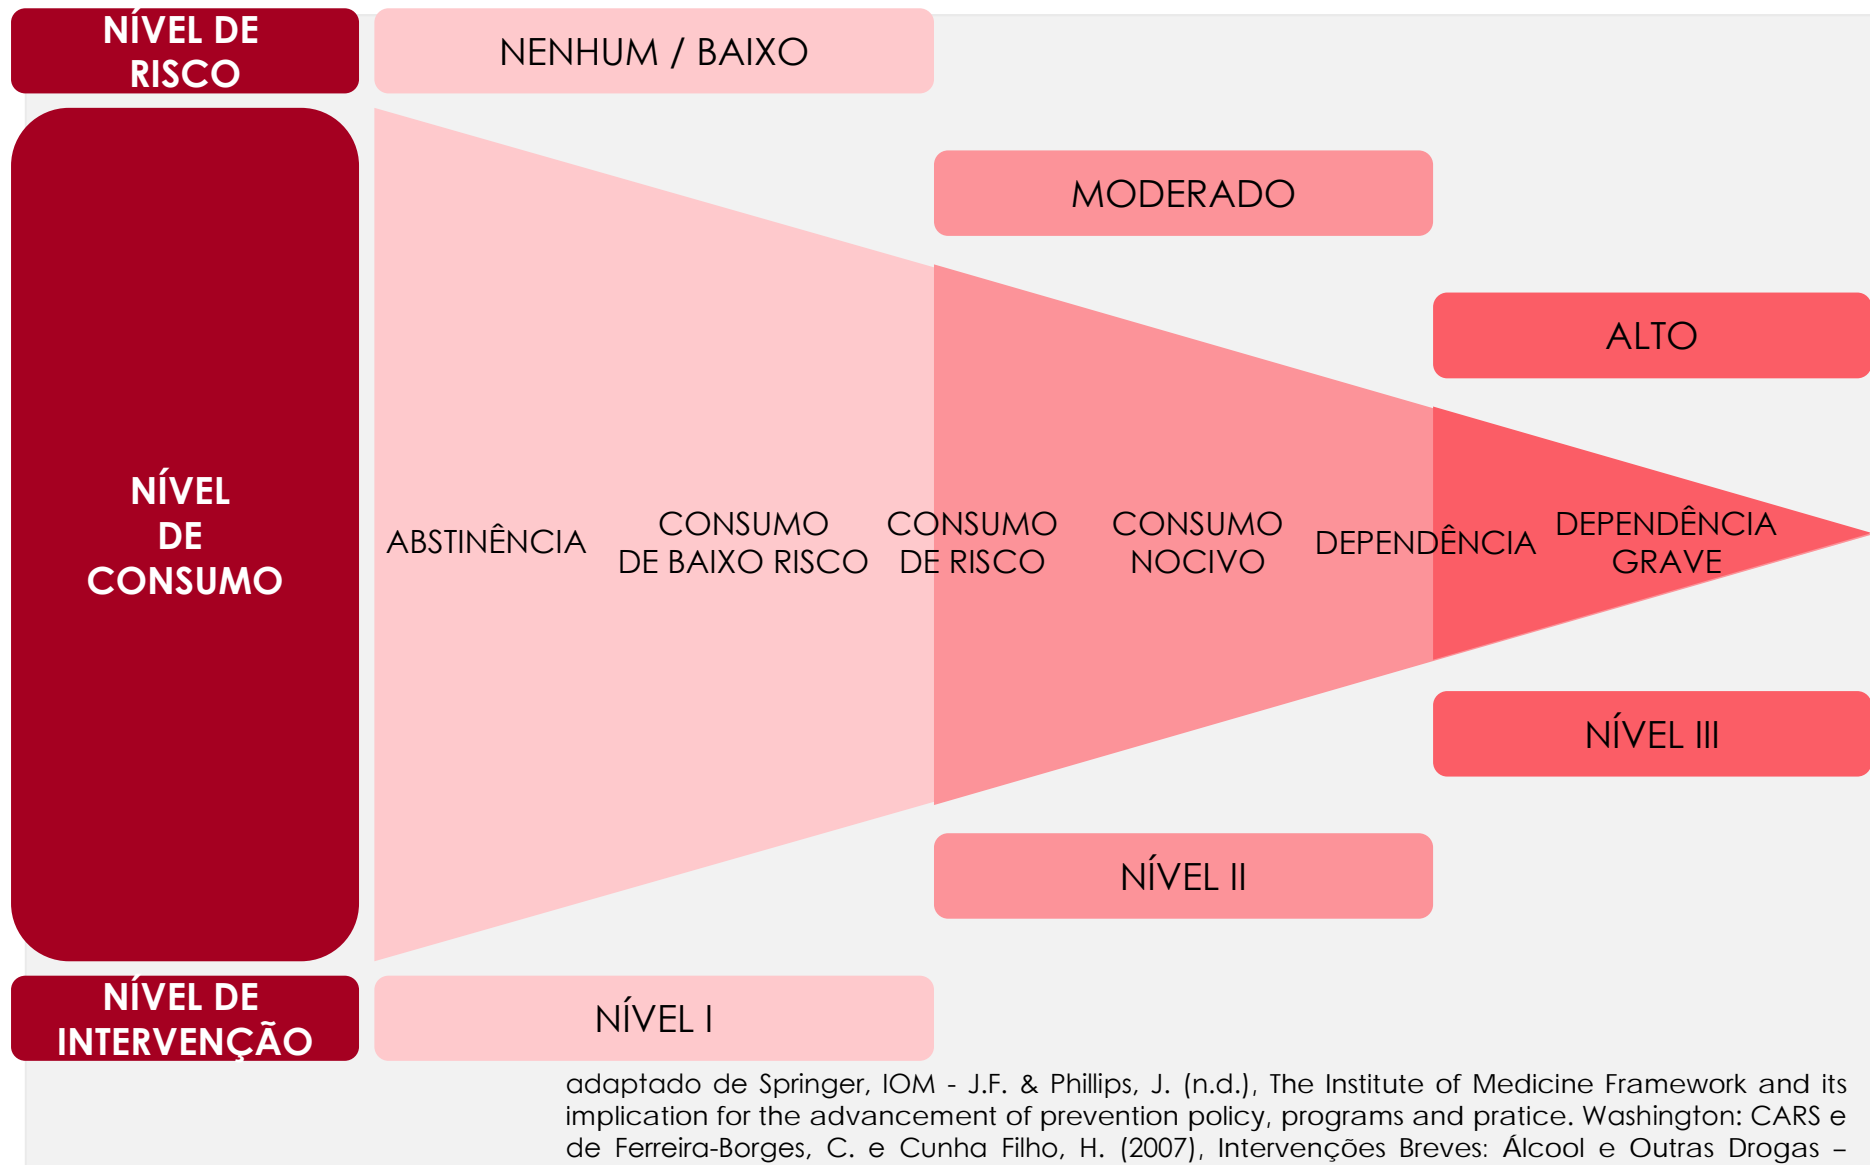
NÍVEL DE RISCO

NENHUM / BAIXO

MODERADO

ALTO

NÍVEL DE CONSUMO

ABSTINÊNCIA

CONSUMO DE BAIXO RISCO

CONSUMO DE RISCO

CONSUMO NOCIVO

DEPENDÊNCIA

DEPENDÊNCIA GRAVE

NÍVEL III

NÍVEL II

NÍVEL DE INTERVENÇÃO

NÍVEL I

adaptado de Springer, IOM - J.F. & Phillips, J. (n.d.), The Institute of Medicine Framework and its implication for the advancement of prevention policy, programs and pratice. Washington: CARS e de Ferreira-Borges, C. e Cunha Filho, H. (2007), Intervenções Breves: Álcool e Outras Drogas –